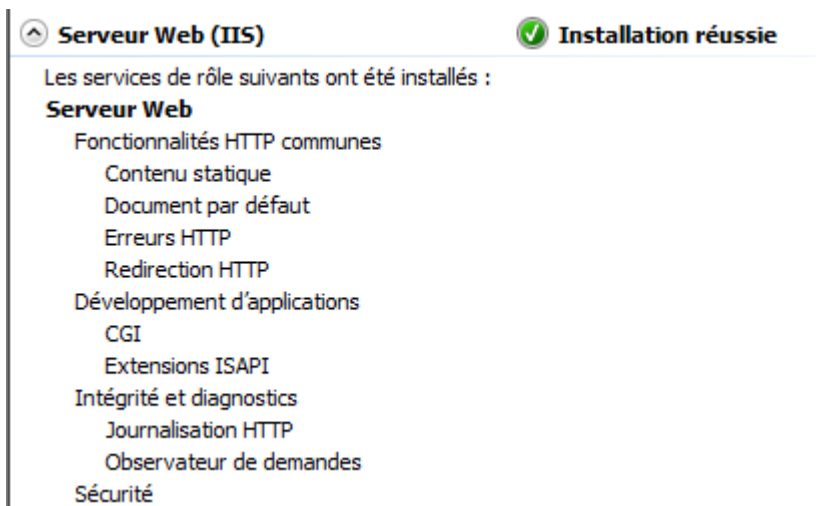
Serveur Web (IIS)

Installation réussie

Les services de rôle suivants ont été installés :

Serveur Web

Fonctionnalités HTTP communes

Contenu statique

Document par défaut

Erreurs HTTP

Redirection HTTP

Développement d'applications

CGI

Extensions ISAPI

Intégrité et diagnostics

Journalisation HTTP

Observateur de demandes

Sécurité